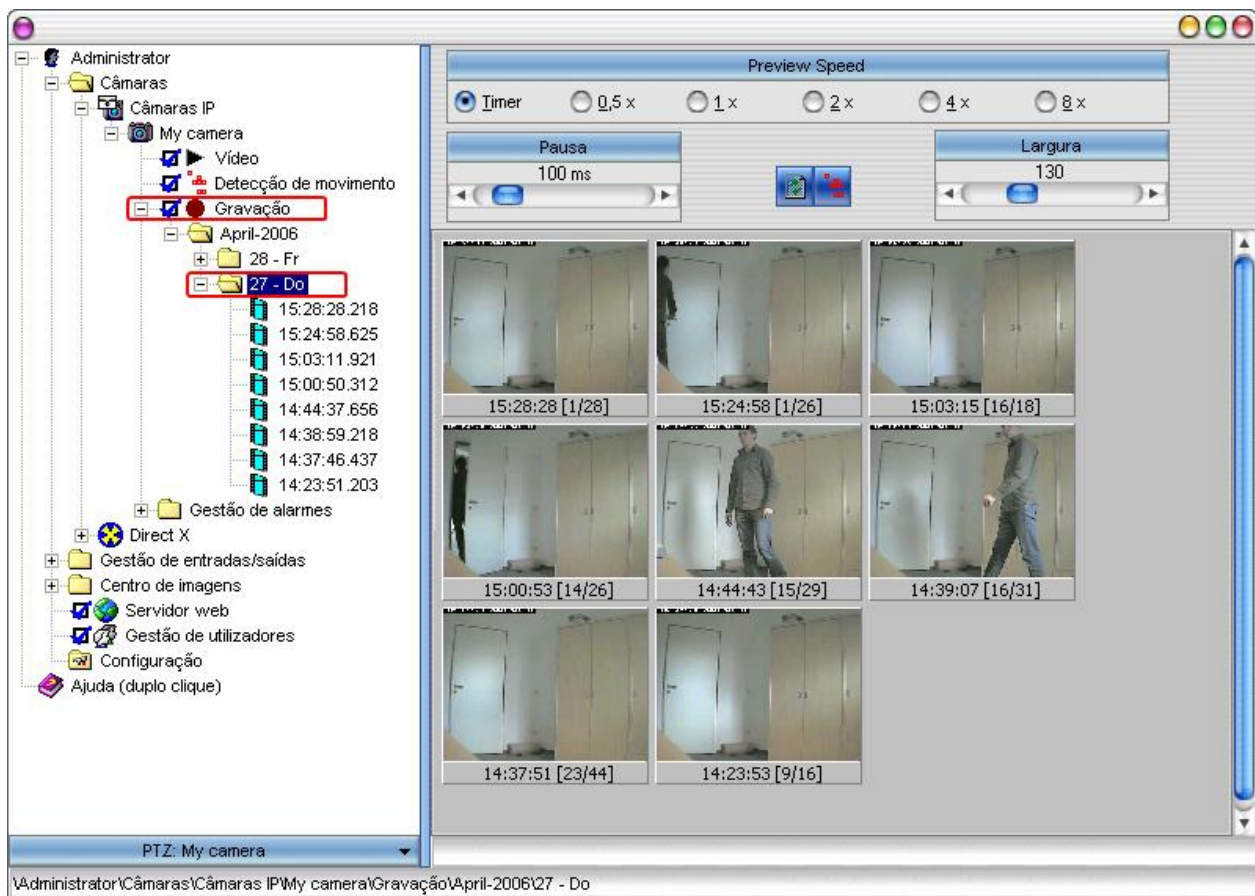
Administrator
Câmaras
Câmaras IP
My camera
Vídeo
Detecção de movimento
Gravação
April-2006
28 - Fr
27 - Do
15:28:28.218
15:24:58.625
15:03:11.921
15:00:50.312
14:44:37.656
14:38:59.218
14:37:46.437
14:23:51.203
Gestão de alarmes
Direct X
Gestão de entradas/saídas
Centro de imagens
Servidor web
Gestão de utilizadores
Configuração
Ajuda (duplo clique)

Preview Speed
Timer
0,5 x
1 x
2 x
4 x
8 x

Pausa
100 ms

Largura
130

15:28:28 [1/28]
15:24:58 [1/26]
15:03:15 [16/18]
15:00:53 [14/26]
14:44:43 [15/29]
14:39:07 [16/31]
14:37:51 [23/44]
14:23:53 [9/16]

PTZ: My camera

\Administrator\Câmaras\Câmaras IP\My camera\Gravação\April-2006\27 - Do